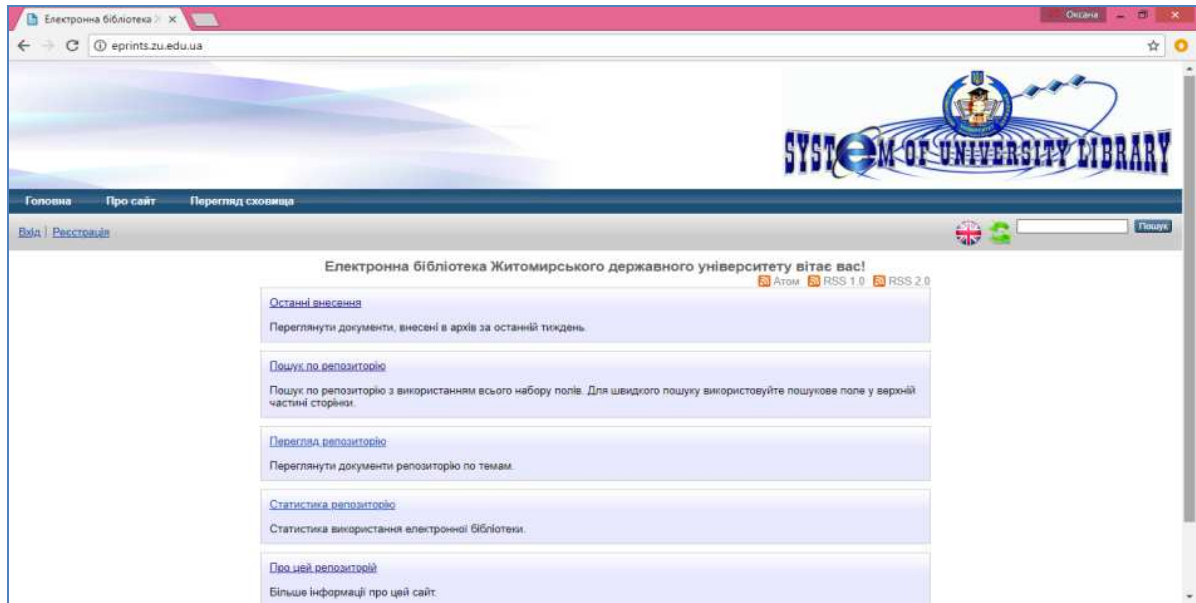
Електронна бібліотека Ж ×

Оксана

eprints.zu.edu.ua

SYSTEM OF UNIVERSITY LIBRARY

Головна Про сайт Перегляд сховища

Вхід | Реєстрація

Пошук

Електронна бібліотека Житомирського державного університету вітає вас!

Atom RSS 1.0 RSS 2.0

Останні внесення

Переглянути документи, внесені в архів за останній тиждень.

Пошук по репозиторію

Пошук по репозиторію з використанням всього набору полів. Для швидкого пошуку використовуйте пошукове поле у верхній частині сторінки.

Перегляд репозиторію

Переглянути документи репозиторію по темам.

Статистика репозиторію

Статистика використання електронної бібліотеки.

Про цей репозиторій

Більше інформації про цей сайт.